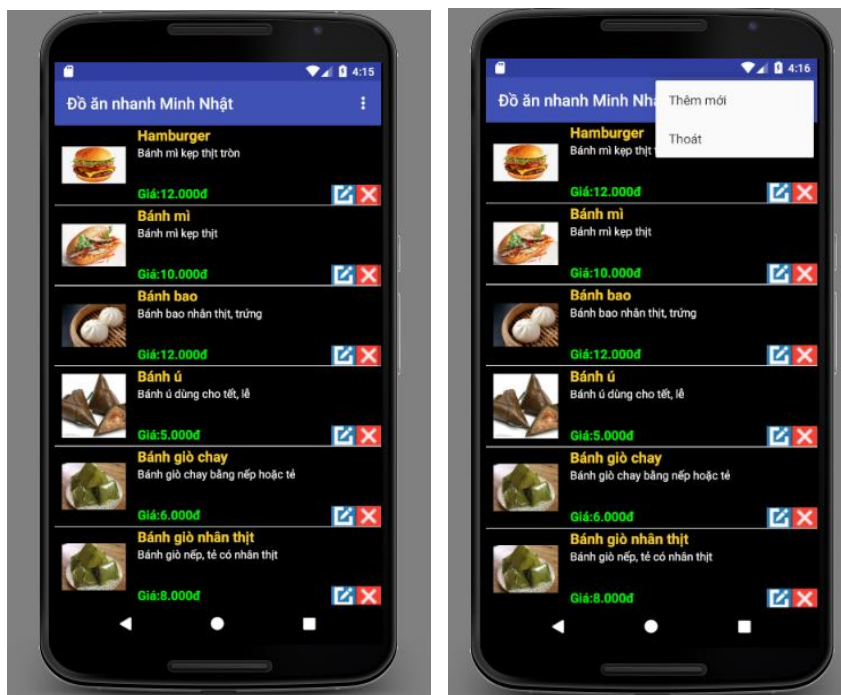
4:15

Đồ ăn nhanh Minh Nhật

Hamburger
Bánh mì kẹp thịt tròn
Giá:12.000đ

Bánh mì
Bánh mì kẹp thịt
Giá:10.000đ

Bánh bao
Bánh bao nhân thịt, trứng
Giá:12.000đ

Bánh ú
Bánh ú dùng cho tết, lễ
Giá:5.000đ

Bánh giò chay
Bánh giò chay bằng nếp hoặc tẻ
Giá:6.000đ

Bánh giò nhân thịt
Bánh giò nếp, tẻ có nhân thịt
Giá:8.000đ

4:16

Đồ ăn nhanh Minh Nhật

Thêm mới

Thoát

Hamburger
Bánh mì kẹp thịt
Giá:12.000đ

Bánh mì
Bánh mì kẹp thịt
Giá:10.000đ

Bánh bao
Bánh bao nhân thịt, trứng
Giá:12.000đ

Bánh ú
Bánh ú dùng cho tết, lễ
Giá:5.000đ

Bánh giò chay
Bánh giò chay bằng nếp hoặc tẻ
Giá:6.000đ

Bánh giò nhân thịt
Bánh giò nếp, tẻ có nhân thịt
Giá:8.000đ